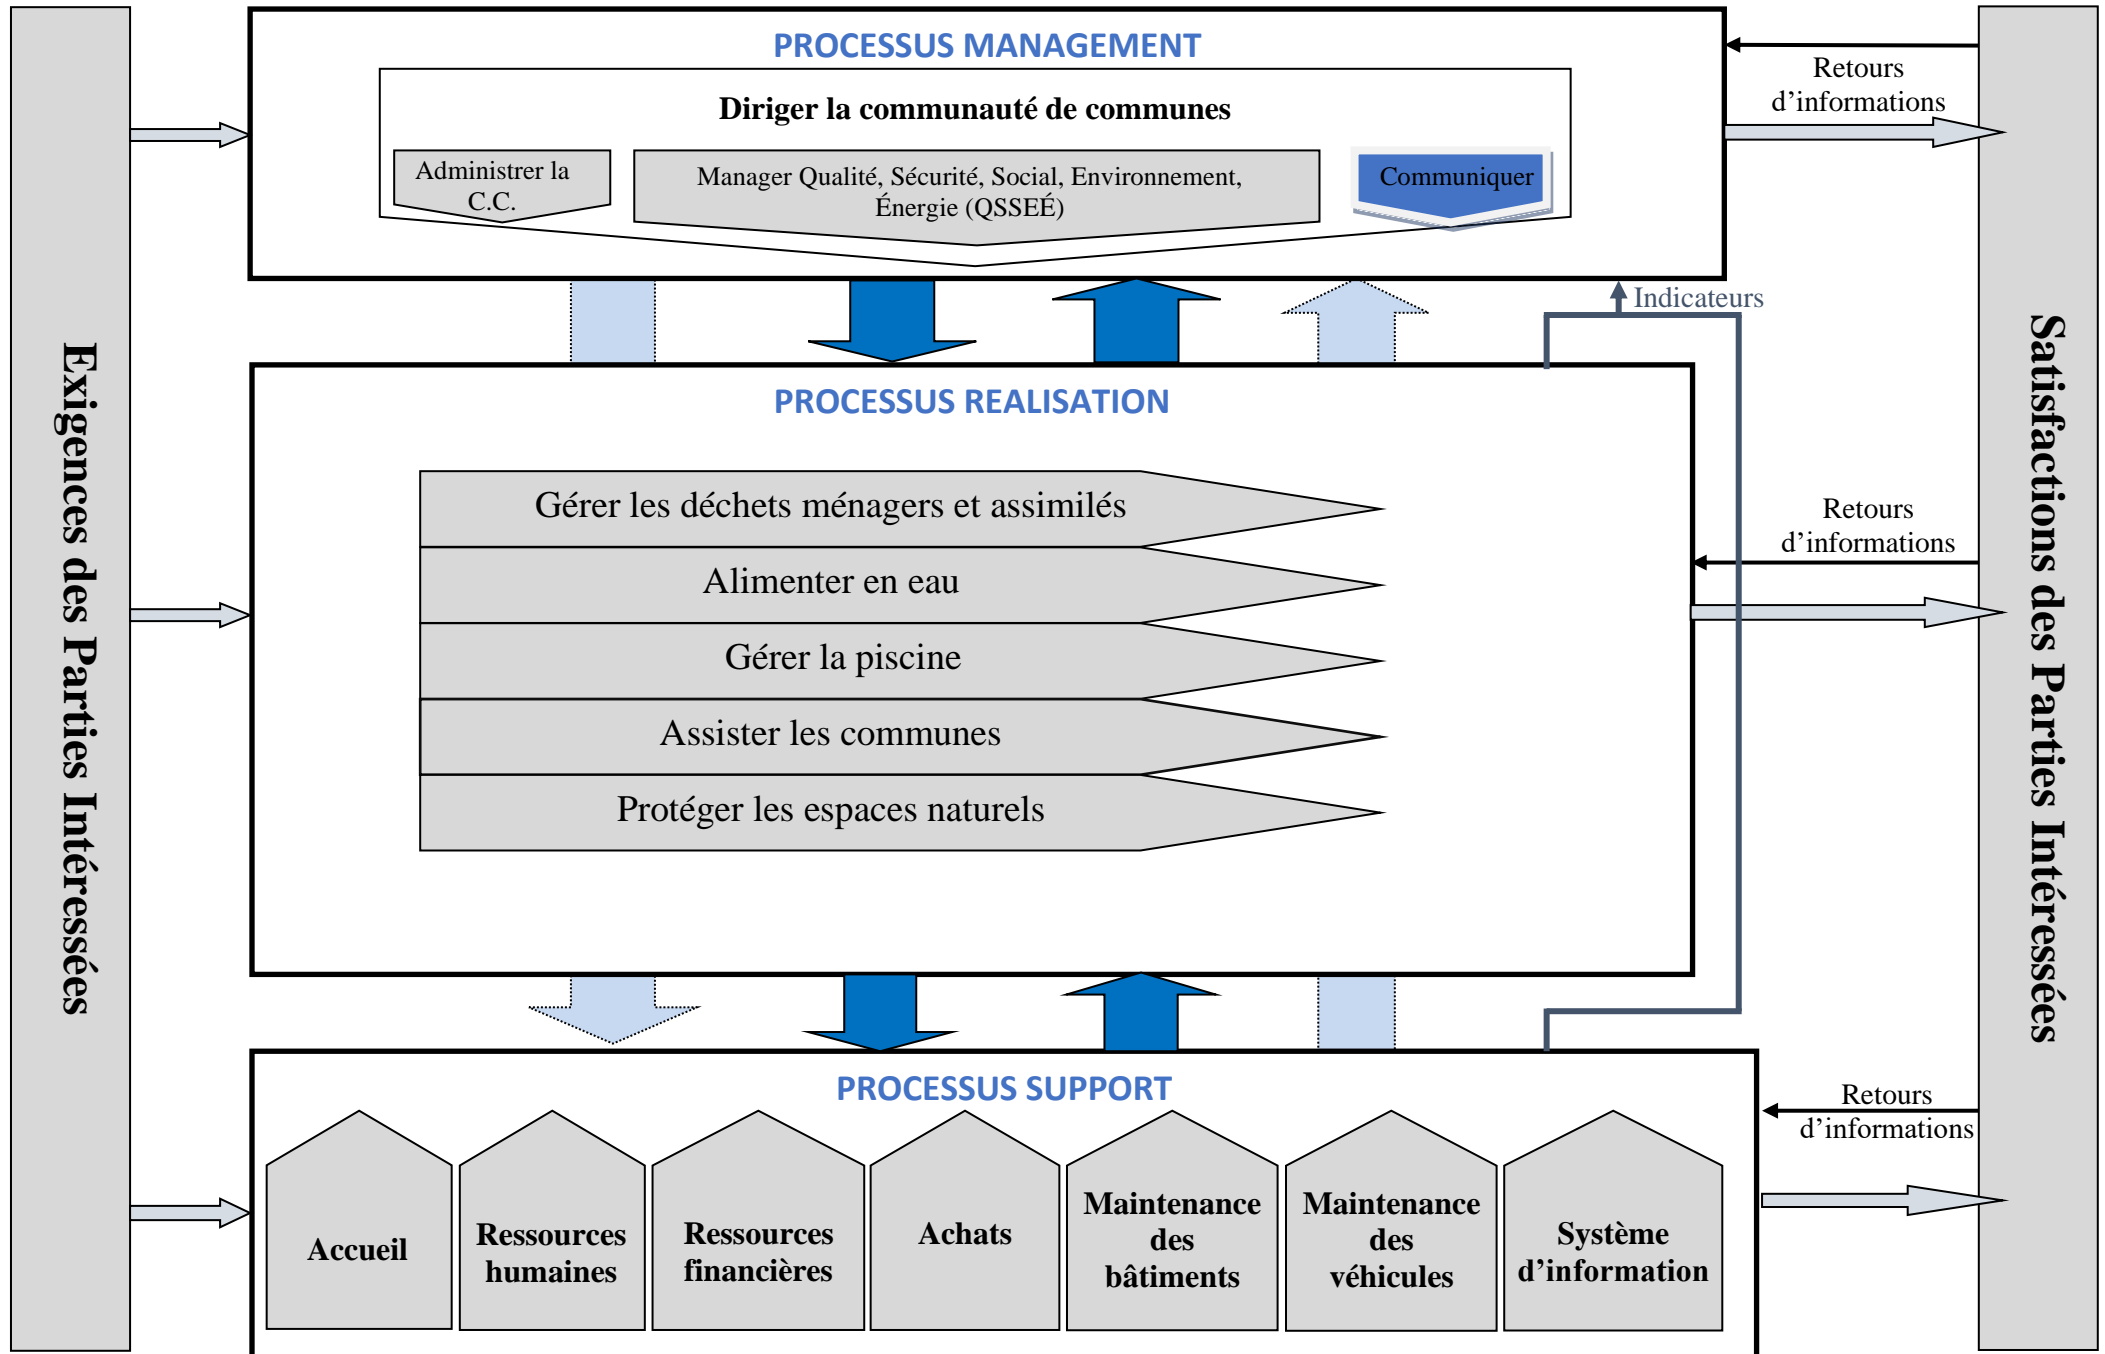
Exigences des Parties Intéressées

PROCESSUS MANAGEMENT

Diriger la communauté de communes

Administrer la C.C.

Manager Qualité, Sécurité, Social, Environnement, Énergie (QSSEÉ)

Communiquer

Retours d'informations

Indicateurs

PROCESSUS REALISATION

Gérer les déchets ménagers et assimilés

Alimenter en eau

Gérer la piscine

Assister les communes

Protéger les espaces naturels

Retours d'informations

PROCESSUS SUPPORT

Accueil

Ressources humaines

Ressources financières

Achats

Maintenance des bâtiments

Maintenance des véhicules

Système d'information

Retours d'informations

Satisfactions des Parties Intéressées